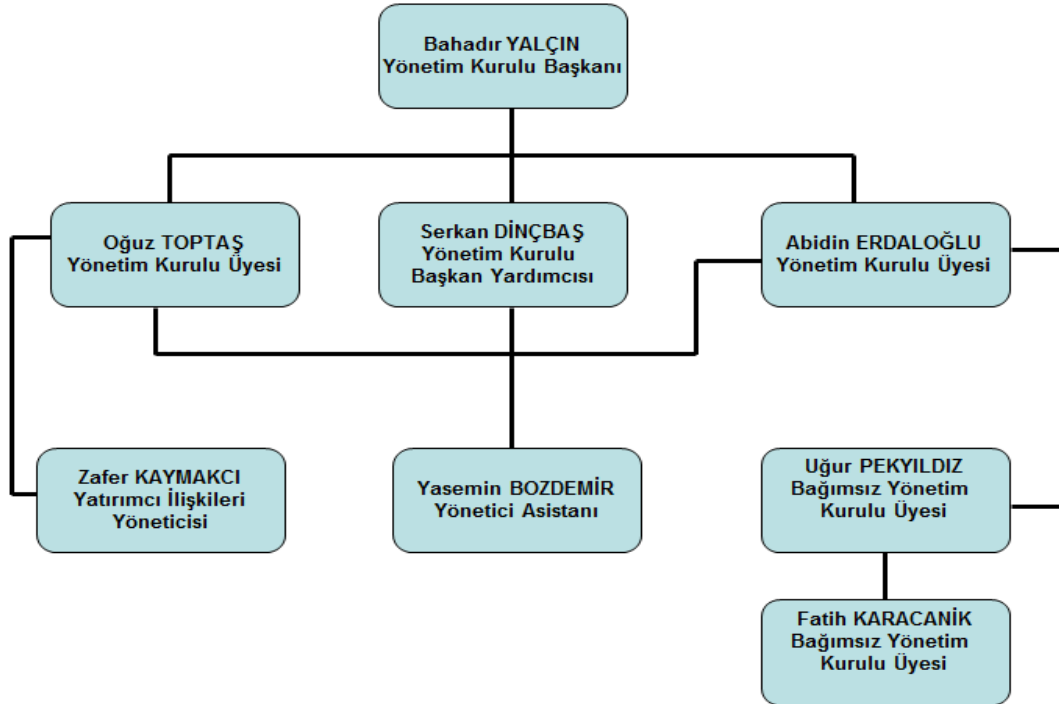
Bahadır YALÇIN
Yönetim Kurulu Başkanı

Oğuz TOPTAŞ
Yönetim Kurulu Üyesi

Serkan DİNÇBAŞ
Yönetim Kurulu
Başkan Yardımcısı

Abidin ERDALOĞLU
Yönetim Kurulu Üyesi

Zafer KAYMAKCI
Yatırımcı İlişkileri
Yöneticisi

Yasemin BOZDEMİR
Yönetici Asistanı

Uğur PEKYILDIZ
Bağımsız Yönetim
Kurulu Üyesi

Fatih KARACANİK
Bağımsız Yönetim
Kurulu Üyesi